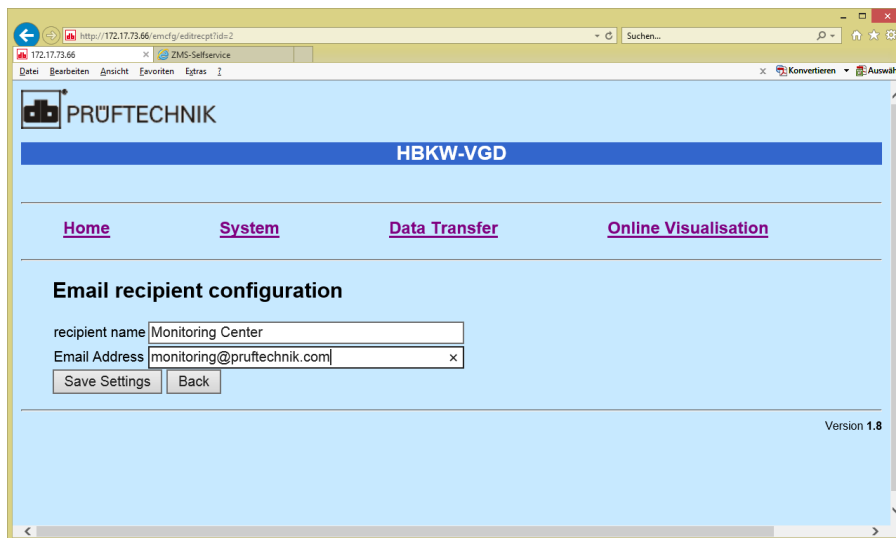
http://172.17.73.66/emcfg/editrecpt?id=2

Suchen...

172.17.73.66

ZMS-Selfservice

Datei Bearbeiten Ansicht Favoriten Extras ?

Konvertieren Auswäh

PRÜFTECHNIK

HBKW-VGD

Home System Data Transfer Online Visualisation

Email recipient configuration

recipient name Monitoring Center

Email Address monitoring@pruftechnik.com

Save Settings Back

Version 1.8